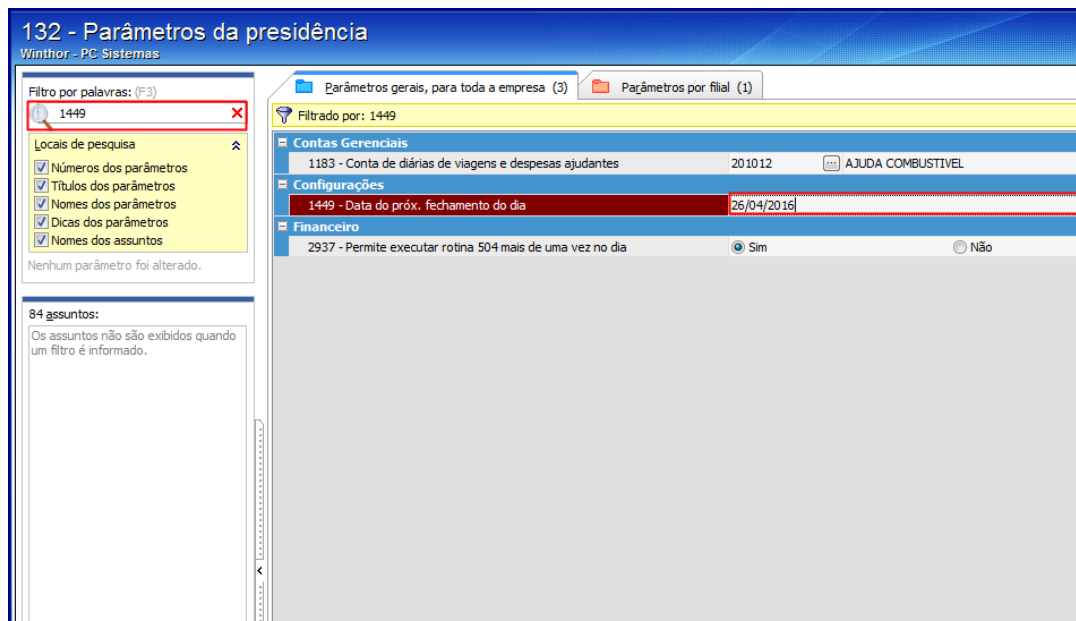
132 - Parâmetros da presidência
Winthor - PC Sistemas

Filtro por palavras: (F3)
1449
Locais de pesquisa
Números dos parâmetros
Títulos dos parâmetros
Nomes dos parâmetros
Dicas dos parâmetros
Nomes dos assuntos
Nenhum parâmetro foi alterado.

84 assuntos:
Os assuntos não são exibidos quando um filtro é informado.

Parâmetros gerais, para toda a empresa (3)
Parâmetros por filial (1)
Filtrado por: 1449
Contas Gerenciais
1183 - Conta de diárias de viagens e despesas ajudantes | 201012 | ... AJUDA COMBUSTIVEL
Configurações
1449 - Data do próx. fechamento do dia | 26/04/2016
Financeiro
2937 - Permite executar rotina 504 mais de uma vez no dia | Sim | Não